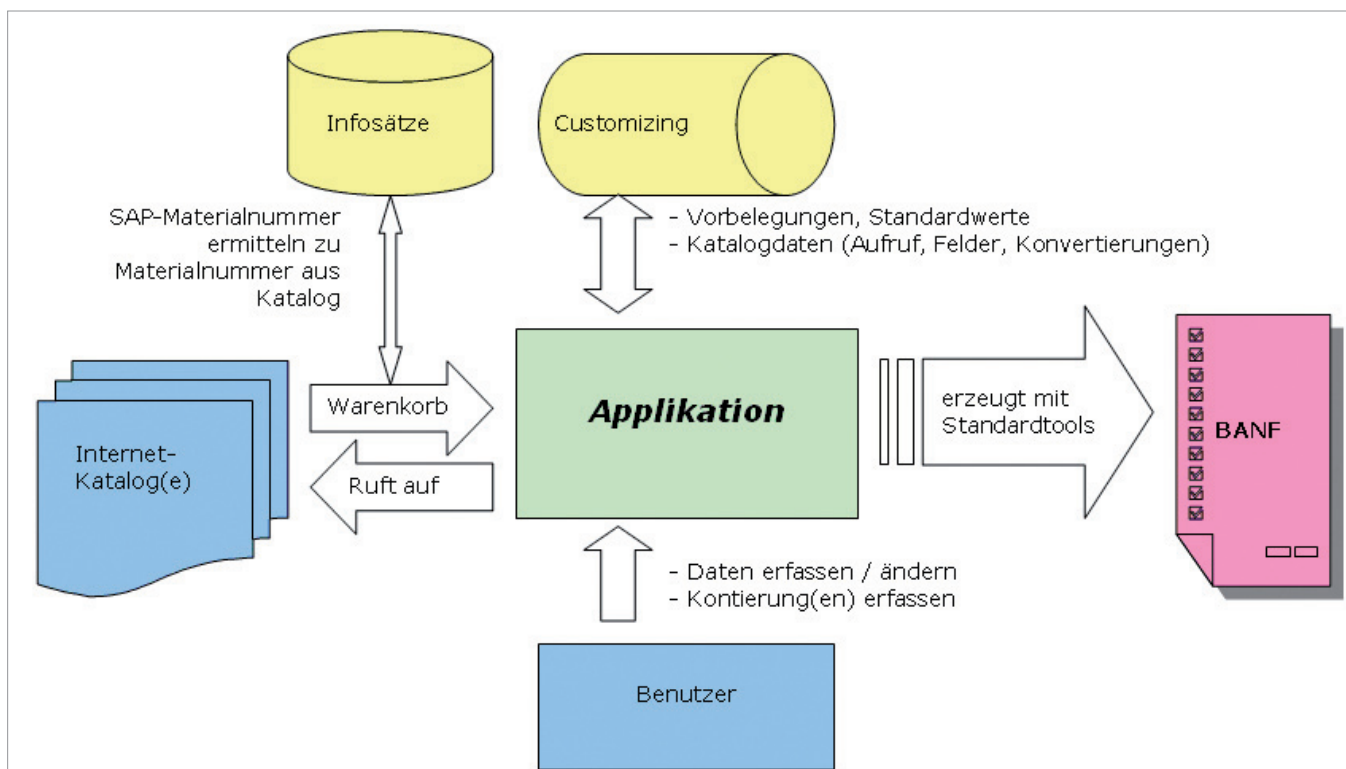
Infosätze

Customizing

SAP-Materialnummer ermitteln zu Materialnummer aus Katalog

- Vorbelegungen, Standardwerte
- Katalogdaten (Aufruf, Felder, Konvertierungen)

Internet-Katalog(e)

Warenkorb

Ruft auf

Applikation

erzeugt mit Standardtools

BANF

- Daten erfassen / ändern
- Kontierung(en) erfassen

Benutzer